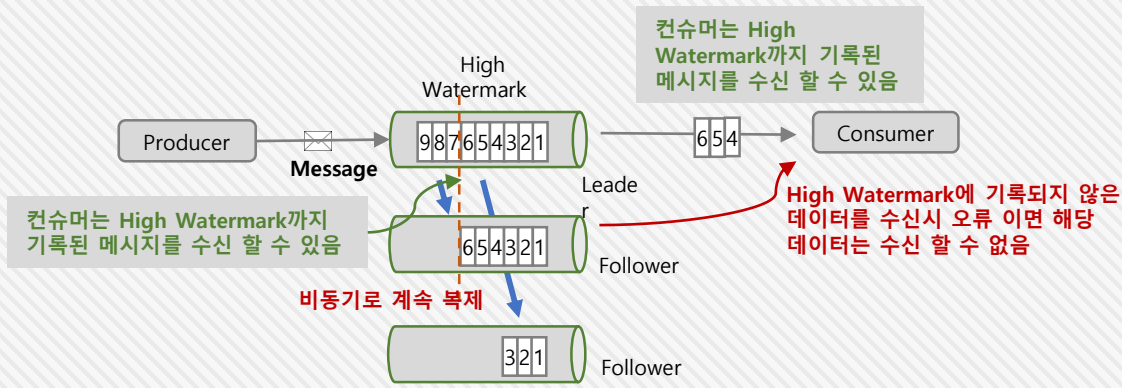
컨슈머는 High Watermark까지 기록된 메시지를 수신 할 수 있음

High Watermark

Producer

Message

9 8 7 6 5 4 3 2 1

6 5 4

Consumer

Leader

컨슈머는 High Watermark까지 기록된 메시지를 수신 할 수 있음

6 5 4 3 2 1

Follower

High Watermark에 기록되지 않은 데이터를 수신시 오류 이면 해당 데이터는 수신 할 수 없음

비동기로 계속 복제

3 2 1

Follower